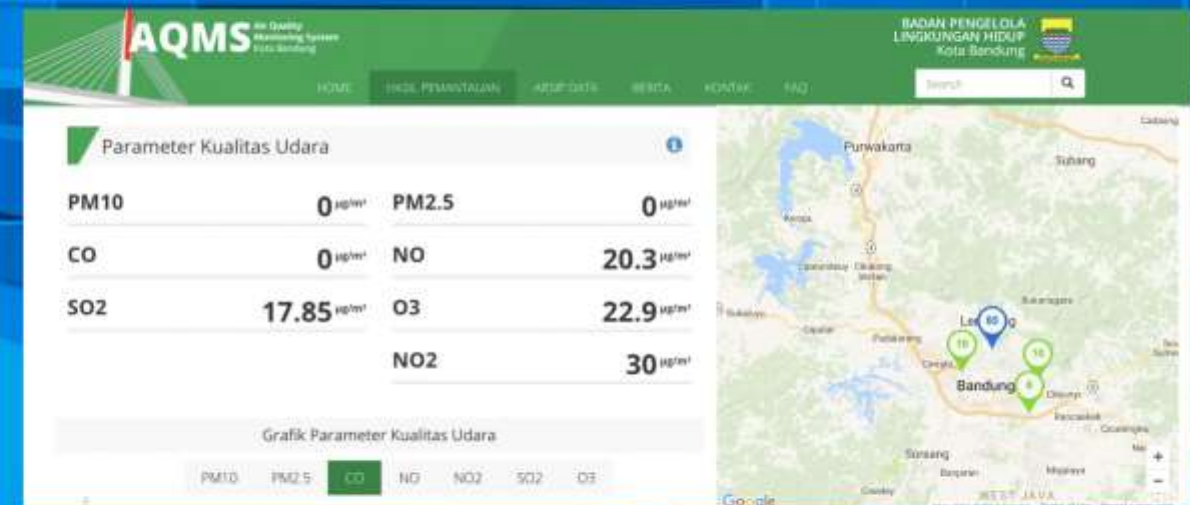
AQMS Air Quality Monitoring System Kota Bandung

BADAN PENGELOLA LINGKUNGAN HIDUP Kota Bandung

HOME HASIL PEMANTAUAN ARSIP DATA BERITA KONTAK FAQ

Search

Parameter Kualitas Udara

| | | | |
|---|---|---|---|
| PM10 | 0 µg/m³ | PM2.5 | 0 µg/m³ |
| CO | 0 µg/m³ | NO | 20.3 µg/m³ |
| SO2 | 17.85 µg/m³ | O3 | 22.9 µg/m³ |
| | | NO2 | 30 µg/m³ |

Grafik Parameter Kualitas Udara

PM10 PM2.5 CO NO NO2 SO2 O3

Purwakarta
Subang
Cadaang
Bandung
Lembang
Cimahi
Padalarang
Cipatat
Sukabumi
Soreang
Banjaran
Majalaya
Cicalengka
Rancaekek
Cileunyi
Sumedang
WEST JAVA
60
10
10
0
Google
+
−